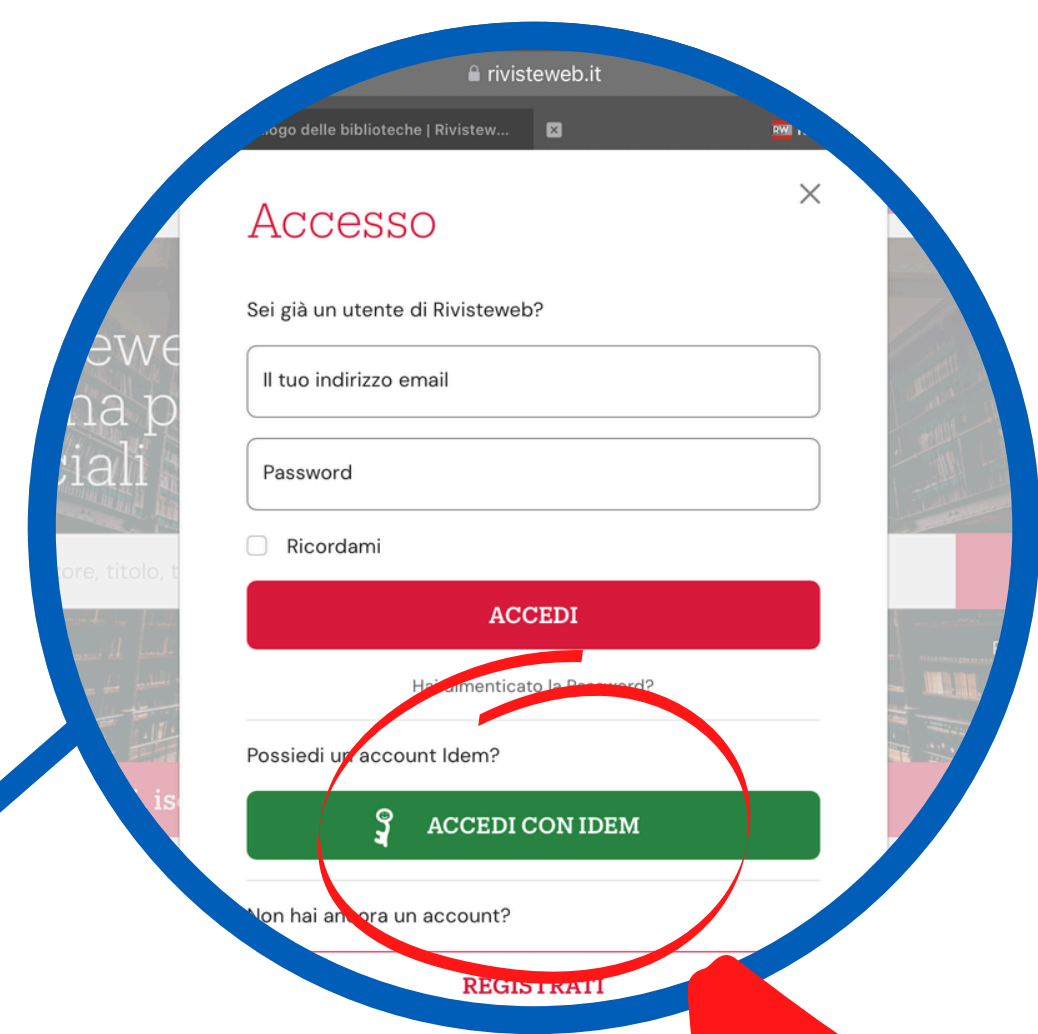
rivisteweb.it

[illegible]logo delle biblioteche | Rivistew...

RW

Accesso

Sei già un utente di Rivisteweb?

Il tuo indirizzo email

Password

Ricordami

ACCEDI

Hai dimenticato la Password?

Possiedi un account Idem?

ACCEDI CON IDEM

Non hai ancora un account?

REGISTRATI

ewe
na p
ciali

ore, titolo, t